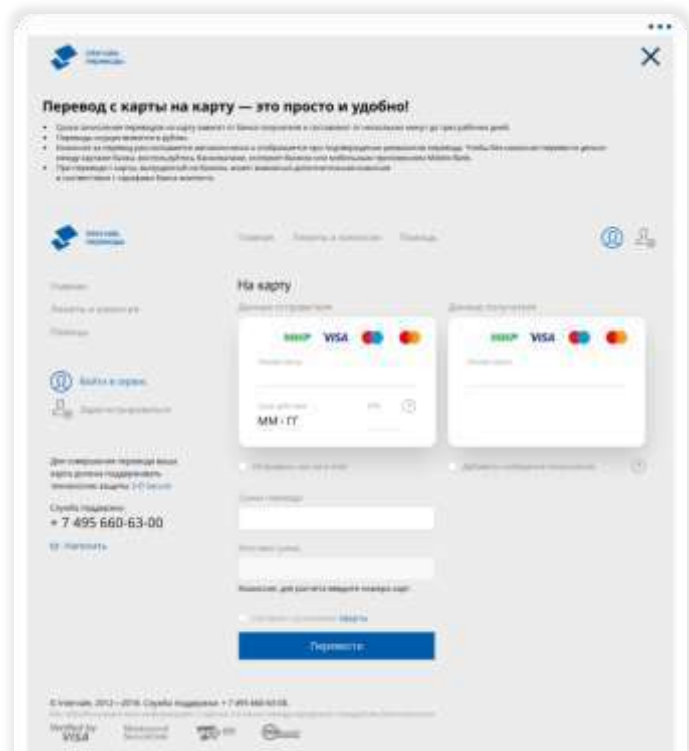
Перевод с карты на карту — это просто и удобно!

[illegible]

На карту

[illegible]

МИР VISA

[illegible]

ММ / ГГ

МИР VISA

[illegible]

Для совершения перевода ваша карта должна поддерживать технологию защиты 3-D Secure

Служба поддержки
+ 7 495 660-63-00

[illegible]

Перевести

© Intervale, 2012—2016. Служба поддержки: + 7 495 660-63-00.

Verified by VISA